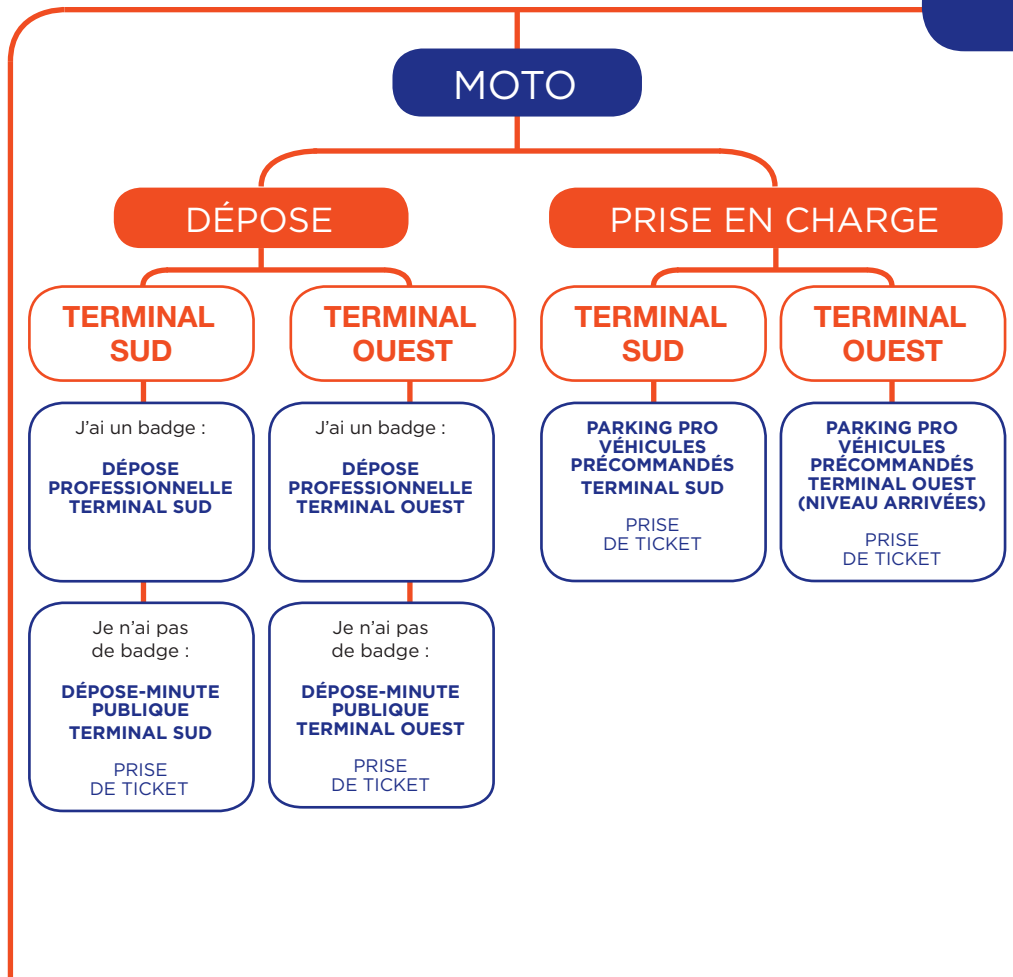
MOTO

DÉPOSE

TERMINAL SUD

J'ai un badge :

DÉPOSE PROFESSIONNELLE TERMINAL SUD

Je n'ai pas de badge :

DÉPOSE-MINUTE PUBLIQUE TERMINAL SUD

PRISE DE TICKET

TERMINAL OUEST

J'ai un badge :

DÉPOSE PROFESSIONNELLE TERMINAL OUEST

Je n'ai pas de badge :

DÉPOSE-MINUTE PUBLIQUE TERMINAL OUEST

PRISE DE TICKET

PRISE EN CHARGE

TERMINAL SUD

PARKING PRO VÉHICULES PRÉCOMMANDÉS TERMINAL SUD

PRISE DE TICKET

TERMINAL OUEST

PARKING PRO VÉHICULES PRÉCOMMANDÉS TERMINAL OUEST (NIVEAU ARRIVÉES)

PRISE DE TICKET